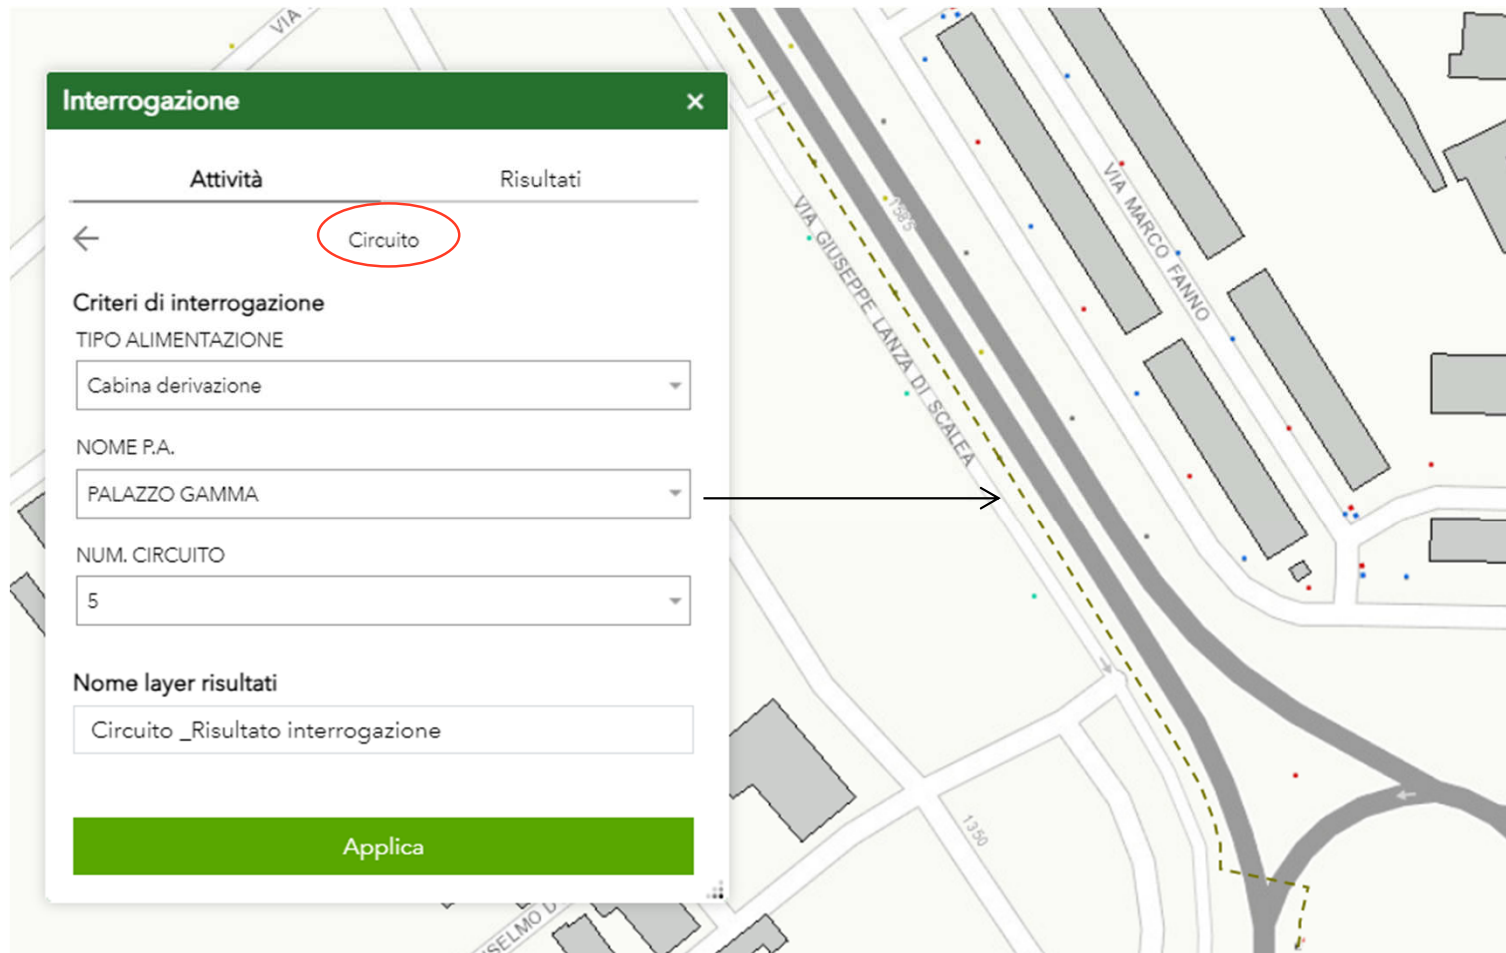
Interrogazione ×

Attività Risultati

Circuito

Criteri di interrogazione

TIPO ALIMENTAZIONE

Cabina derivazione

NOME P.A.

PALAZZO GAMMA

NUM. CIRCUITO

5

Nome layer risultati

Circuito _Risultato interrogazione

Applica

VIA

VIA GIUSEPPE LANZA DI SCALEA

VIA MARCO FANNO

1385

1350

SELMO D